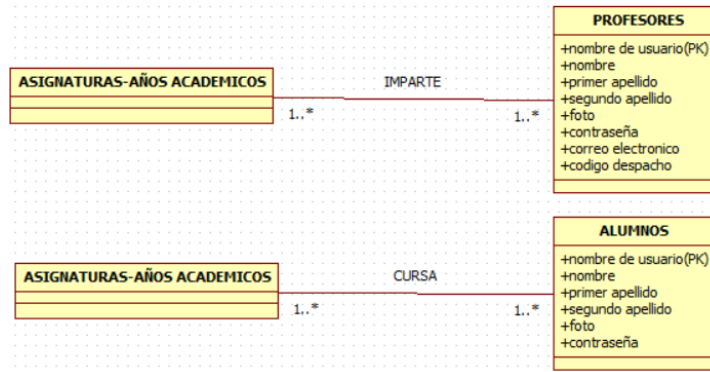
ASIGNATURAS-AÑOS ACADEMICOS

IMPARTE

1..*

1..*

PROFESORES

+nombre de usuario(PK)
+nombre
+primer apellido
+segundo apellido
+foto
+contraseña
+correo electronico
+codigo despacho

ASIGNATURAS-AÑOS ACADEMICOS

CURSA

1..*

1..*

ALUMNOS

+nombre de usuario(PK)
+nombre
+primer apellido
+segundo apellido
+foto
+contraseña